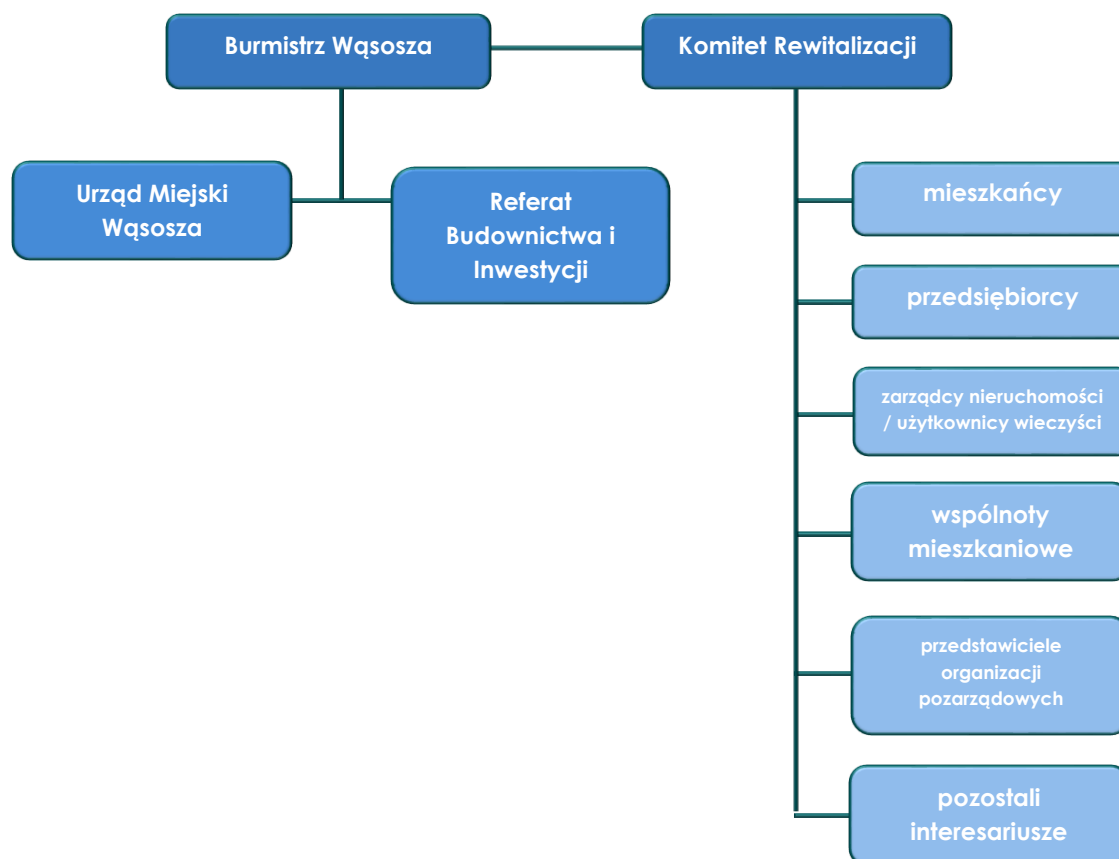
Burmistrz Wąsosza

Komitet Rewitalizacji

Urząd Miejski Wąsosza

Referat Budownictwa i Inwestycji

mieszkańcy

przedsiębiorcy

zarządcy nieruchomości / użytkownicy wieczyści

wspólnoty mieszkaniowe

przedstawiciele organizacji pozarządowych

pozostali interesariusze